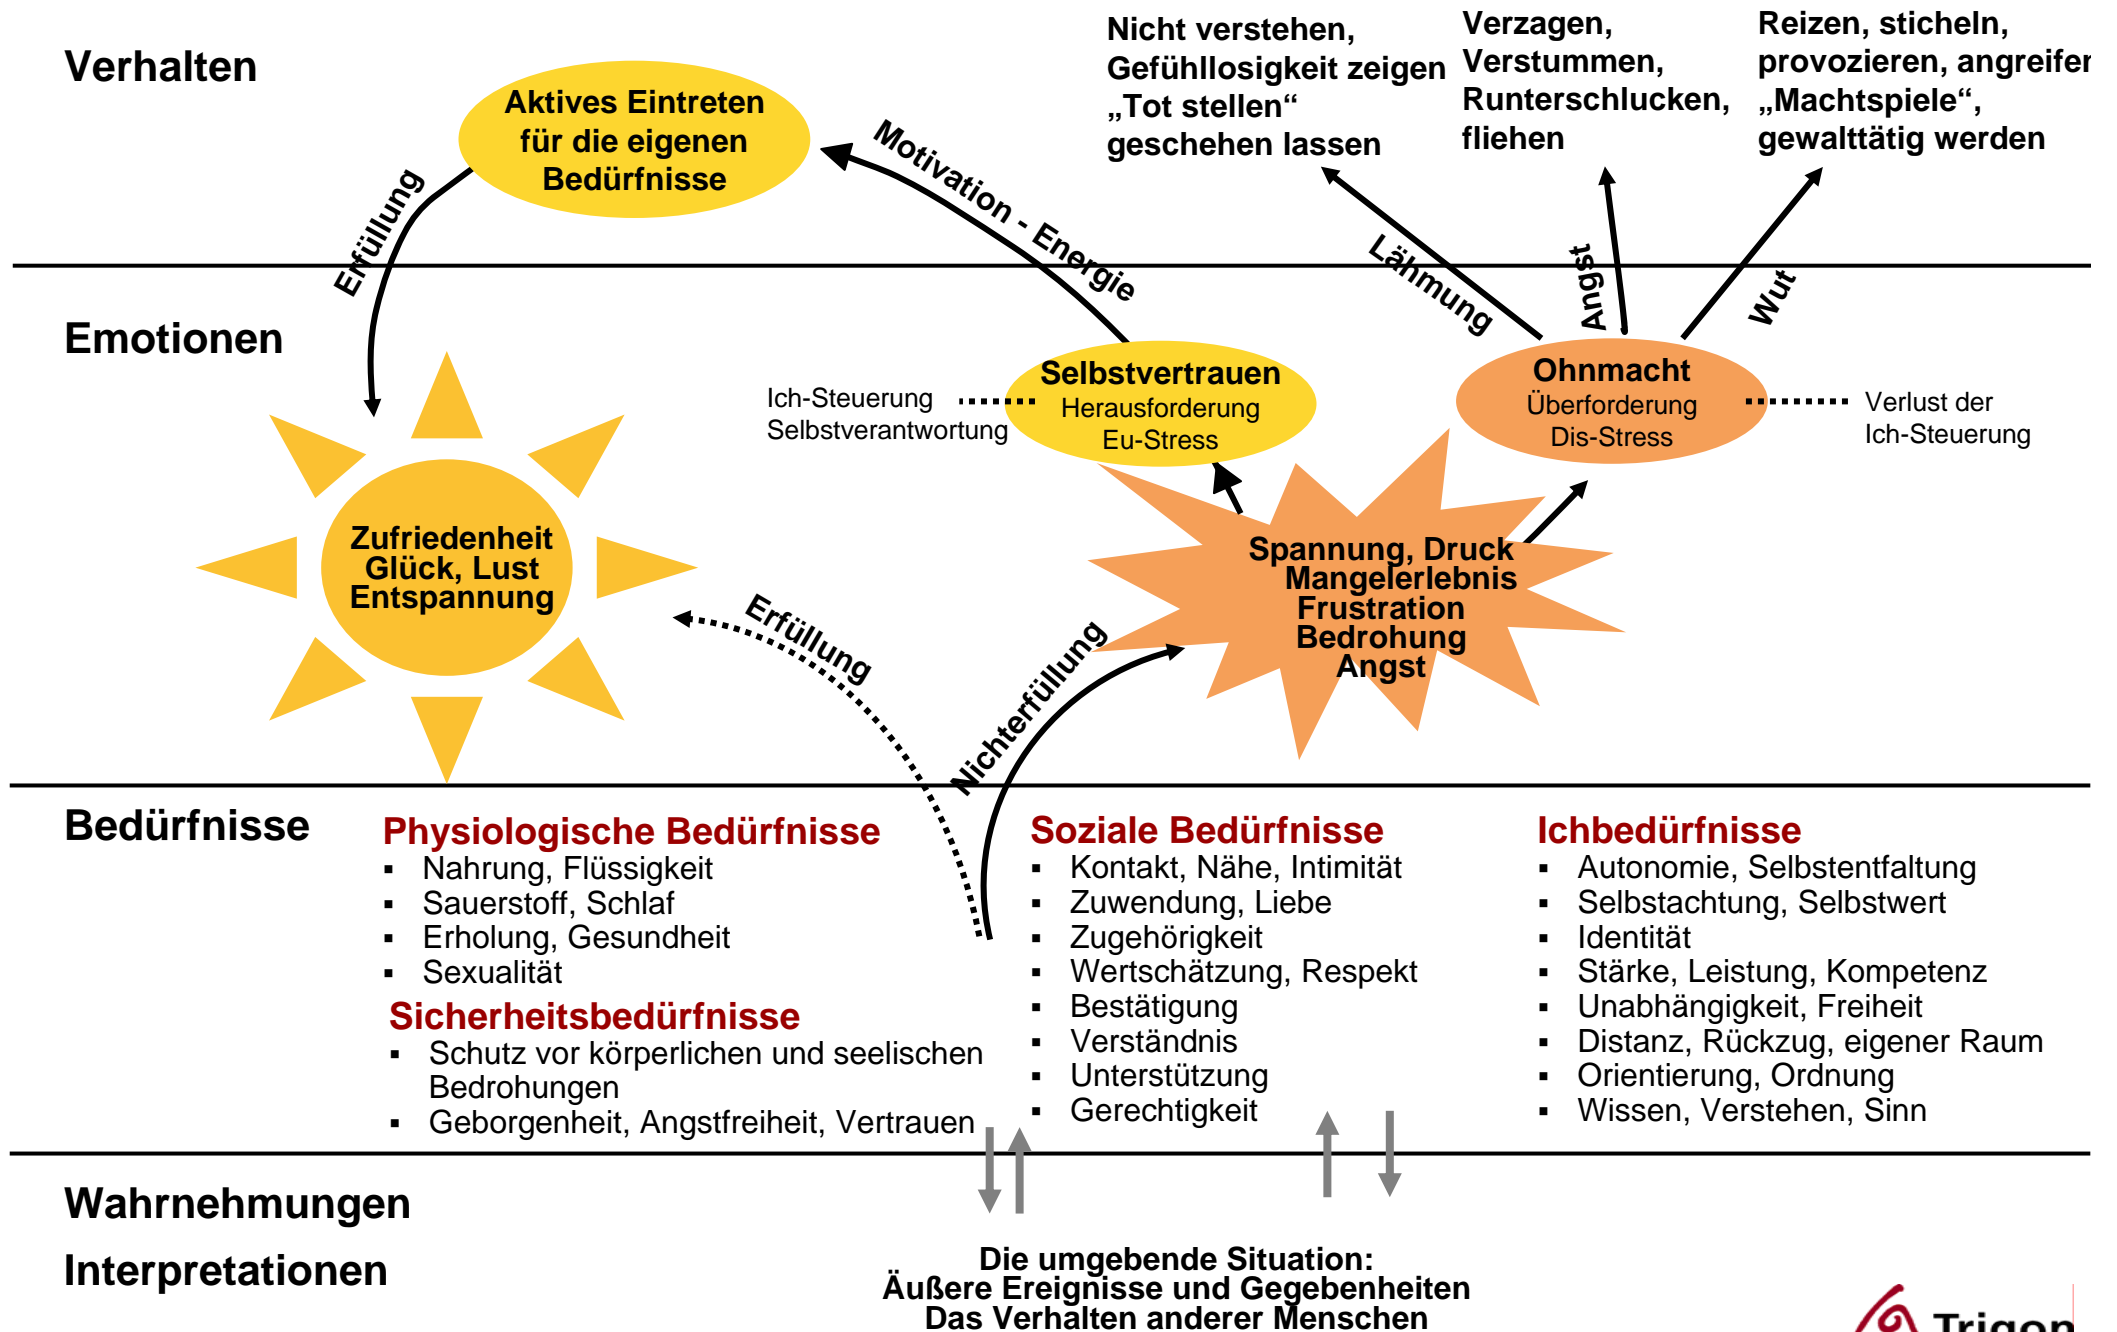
Verhalten

Aktives Eintreten für die eigenen Bedürfnisse

Nicht verstehen, Gefühllosigkeit zeigen „Tot stellen“ geschehen lassen

Verzagen, Verstummen, Runterschlucken, fliehen

Reizen, sticheln, provozieren, angreifen „Machtspiele“, gewalttätig werden

Erfüllung

Motivation - Energie

Lähmung

Angst

Wut

Emotionen

Ich-Steuerung Selbstverantwortung

Selbstvertrauen Herausforderung Eu-Stress

Ohnmacht Überforderung Dis-Stress

Verlust der Ich-Steuerung

Zufriedenheit Glück, Lust Entspannung

Spannung, Druck Mangelerlebnis Frustration Bedrohung Angst

Erfüllung

Nichterfüllung

Bedürfnisse

Physiologische Bedürfnisse
- Nahrung, Flüssigkeit
- Sauerstoff, Schlaf
- Erholung, Gesundheit
- Sexualität

Sicherheitsbedürfnisse
- Schutz vor körperlichen und seelischen Bedrohungen
- Geborgenheit, Angstfreiheit, Vertrauen

Soziale Bedürfnisse
- Kontakt, Nähe, Intimität
- Zuwendung, Liebe
- Zugehörigkeit
- Wertschätzung, Respekt
- Bestätigung
- Verständnis
- Unterstützung
- Gerechtigkeit

Ichbedürfnisse
- Autonomie, Selbstentfaltung
- Selbstachtung, Selbstwert
- Identität
- Stärke, Leistung, Kompetenz
- Unabhängigkeit, Freiheit
- Distanz, Rückzug, eigener Raum
- Orientierung, Ordnung
- Wissen, Verstehen, Sinn

Wahrnehmungen

Interpretationen

Die umgebende Situation:
Äußere Ereignisse und Gegebenheiten
Das Verhalten anderer Menschen

Trigon